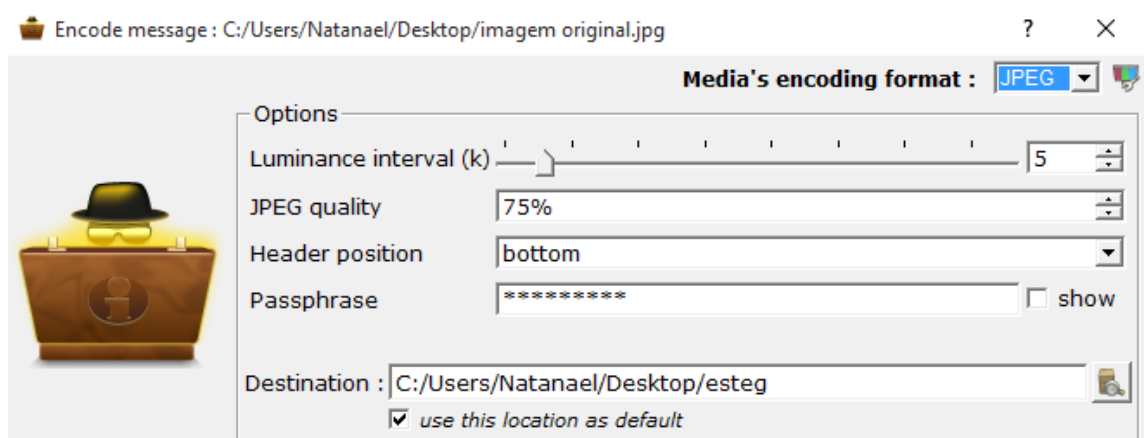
Encode message : C:/Users/Natanael/Desktop/imagem original.jpg

?

×

Media's encoding format : JPEG

Options

Luminance interval (k) 5

JPEG quality 75%

Header position bottom

Passphrase ********* show

Destination : C:/Users/Natanael/Desktop/esteg

use this location as default